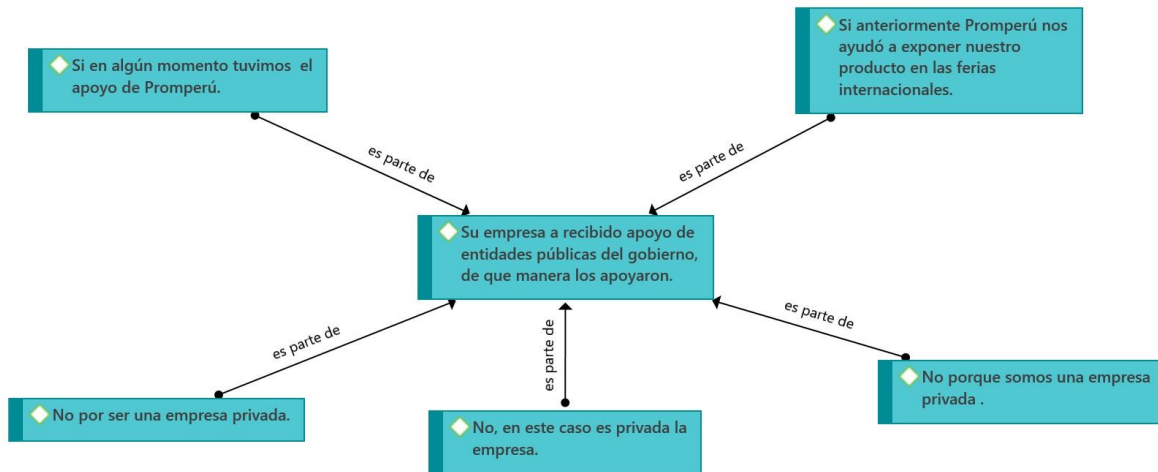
Si en algún momento tuvimos el apoyo de Promperú.

es parte de

Si anteriormente Promperú nos ayudó a exponer nuestro producto en las ferias internacionales.

es parte de

Su empresa a recibido apoyo de entidades públicas del gobierno, de que manera los apoyaron.

es parte de

No por ser una empresa privada.

es parte de

No, en este caso es privada la empresa.

es parte de

No porque somos una empresa privada .